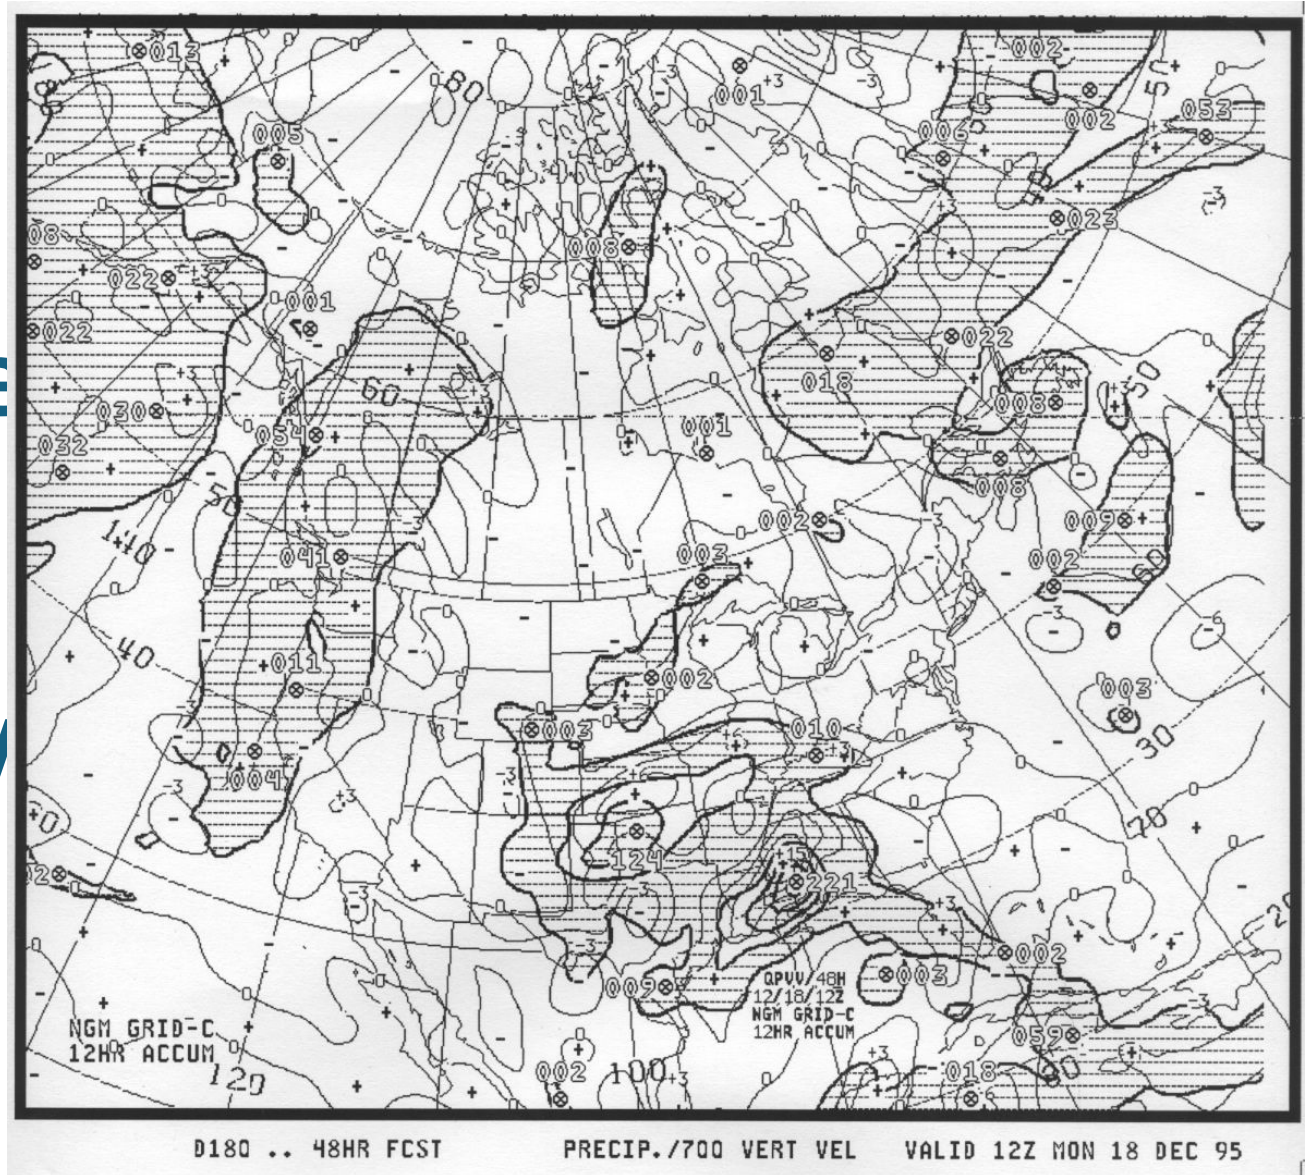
013
80
001
+3
-3
002
50
053
005
006
002
08
023
022
+3
001
008
022
022
018
60
+3
030
001
008
032
054
008
50
002
009
140
041
003
002
40
011
002
003
003
010
30
004
-3
+3
70
124
15
221
+3
002
QPVV/48H
12/18/12Z
NGM GRID-C
12HR ACCUM
009
003
NGM GRID-C
12HR ACCUM
059
120
002
100
+3
018
D180 .. 48HR FCST PRECIP./700 VERT VEL VALID 12Z MON 18 DEC 95